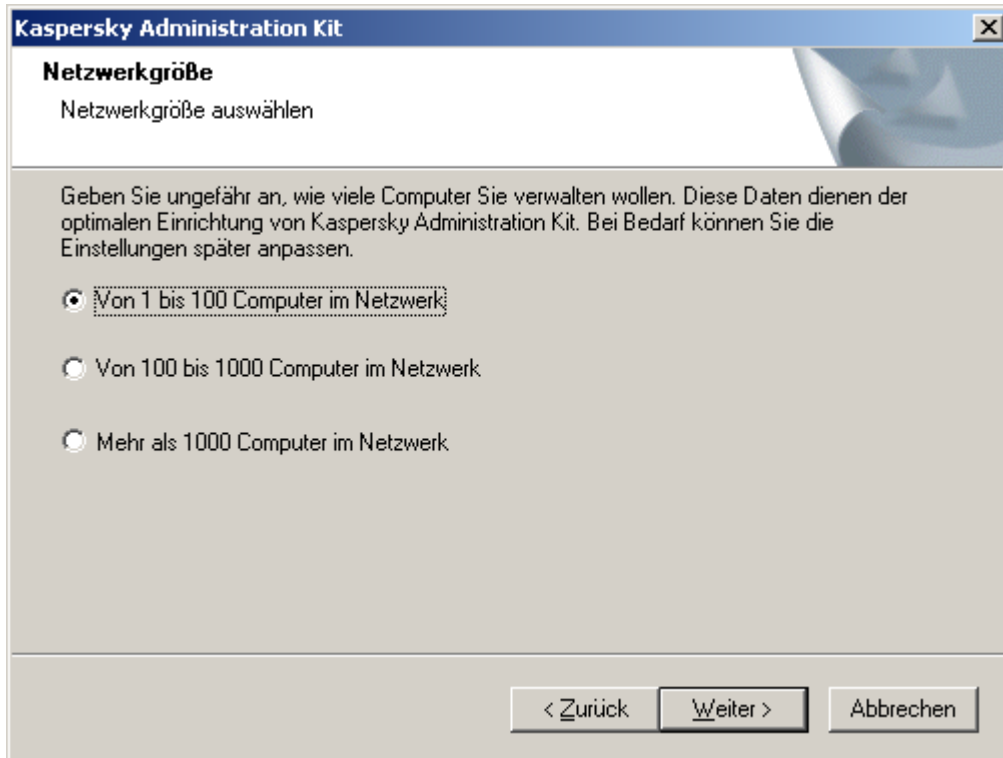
Kaspersky Administration Kit

Netzwerkgröße

Netzwerkgröße auswählen

Geben Sie ungefähr an, wie viele Computer Sie verwalten wollen. Diese Daten dienen der optimalen Einrichtung von Kaspersky Administration Kit. Bei Bedarf können Sie die Einstellungen später anpassen.

Von 1 bis 100 Computer im Netzwerk

Von 100 bis 1000 Computer im Netzwerk

Mehr als 1000 Computer im Netzwerk

< Zurück | Weiter > | Abbrechen